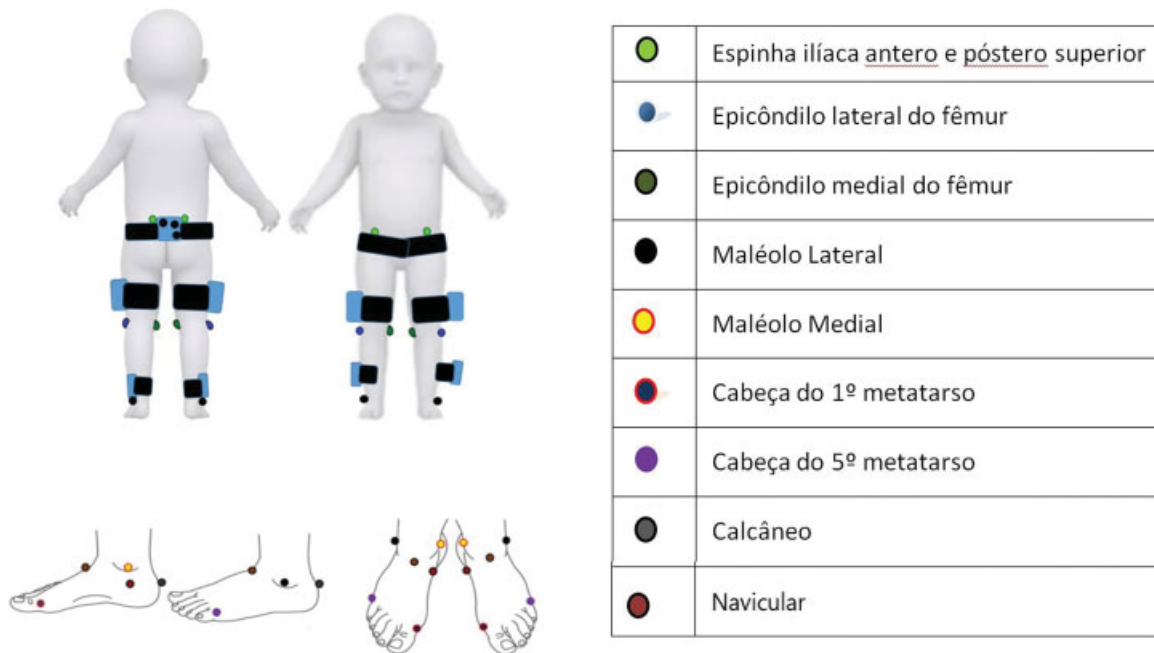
| | |
|---|---|
| | Espinha ilíaca antero e póstero superior |
| | Epicôndilo lateral do fêmur |
| | Epicôndilo medial do fêmur |
| | Maléolo Lateral |
| | Maléolo Medial |
| | Cabeça do 1º metatarso |
| | Cabeça do 5º metatarso |
| | Calcâneo |
| | Navicular |